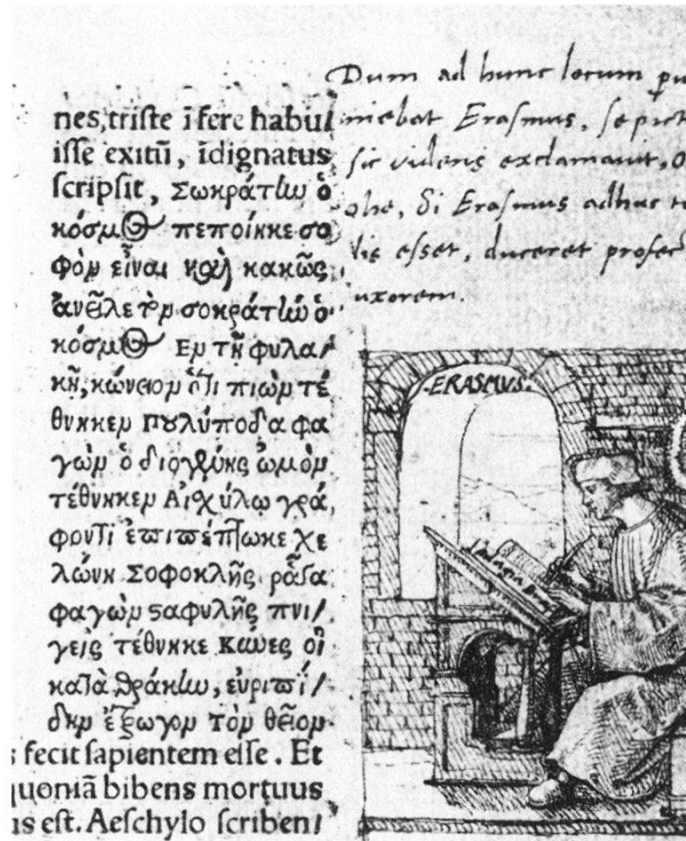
nes, triste ĩ fere habul isse exitũ, ĩdignatus scripsit, Σωκράτην ὁ κόσμος πεποίηκε σοφὸν εἶναι καὶ κακῶς ἀνεῖλε τὸν σωκράτην ὁ κόσμος ἐν τῇ φυλακῇ, κώνειον ὅτι πιὼν τέθνηκεν πουλύποδα φαγὼν ὁ διογένης ὠμὸν τέθνηκεν Αἰσχύλῳ γράφοντι ἐπιπέπτωκε χελώνη Σοφοκλῆς ῥάγα φαγὼν σταφυλῆς πνιγεὶς τέθνηκε κύνες οἱ κατὰ θρᾴκην, εὐριπίδην ἔξωγον τὸν θεῖον s fecit sapientem esse. Et quoniã bibens mortuus is est. Aeschylo scriben

Dum ad hunc locum pu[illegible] niebat Erasmus, se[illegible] sic videns exclamauit, o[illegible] oho, Si Erasmus adhuc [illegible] vis esset, duceret profec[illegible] uxorem.

ERASMUS